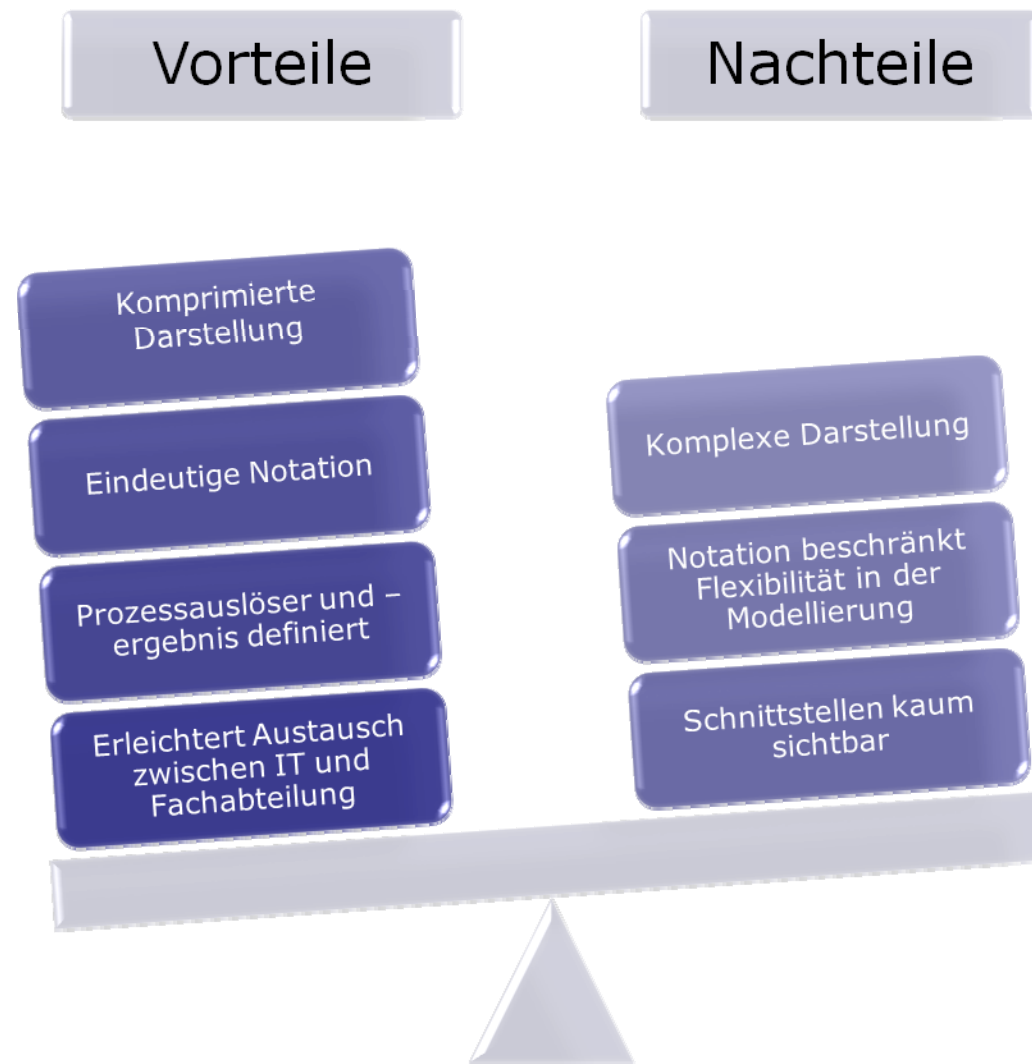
Vorteile

Nachteile

Komprimierte Darstellung

Eindeutige Notation

Prozessauslöser und – ergebnis definiert

Erleichtert Austausch zwischen IT und Fachabteilung

Komplexe Darstellung

Notation beschränkt Flexibilität in der Modellierung

Schnittstellen kaum sichtbar